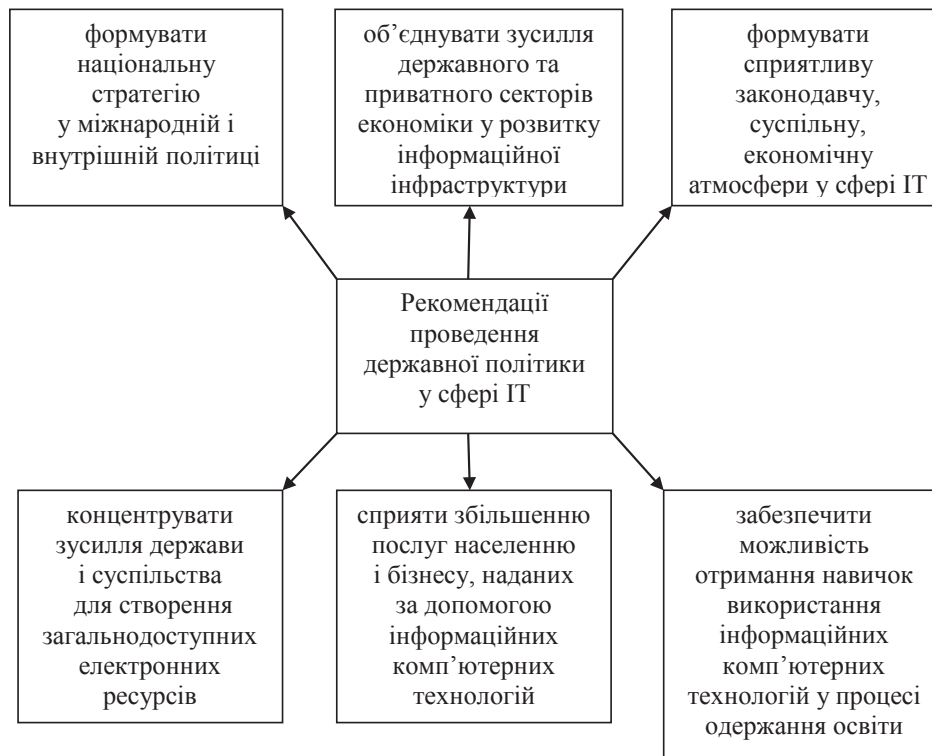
формувати національну стратегію у міжнародній і внутрішній політиці

об'єднувати зусилля державного та приватного секторів економіки у розвитку інформаційної інфраструктури

формувати сприятливу законодавчу, суспільну, економічну атмосфери у сфері ІТ

Рекомендації проведення державної політики у сфері ІТ

концентрувати зусилля держави і суспільства для створення загальнодоступних електронних ресурсів

сприяти збільшенню послуг населенню і бізнесу, наданих за допомогою інформаційних комп'ютерних технологій

забезпечити можливість отримання навичок використання інформаційних комп'ютерних технологій у процесі одержання освіти